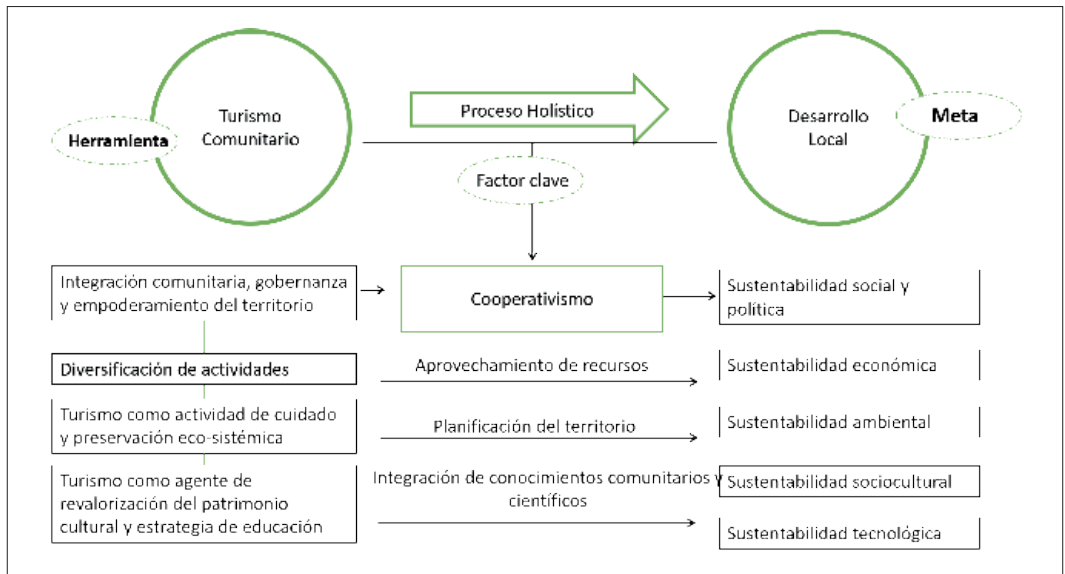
Turismo Comunitario

Herramienta

Proceso Holistico

Desarrollo Local

Meta

Factor clave

Integración comunitaria, gobernanza y empoderamiento del territorio

Cooperativismo

Sustentabilidad social y política

Diversificación de actividades

Aprovechamiento de recursos

Sustentabilidad económica

Turismo como actividad de cuidado y preservación eco-sistémica

Planificación del territorio

Sustentabilidad ambiental

Turismo como agente de revalorización del patrimonio cultural y estrategia de educación

Integración de conocimientos comunitarios y científicos

Sustentabilidad sociocultural

Sustentabilidad tecnológica